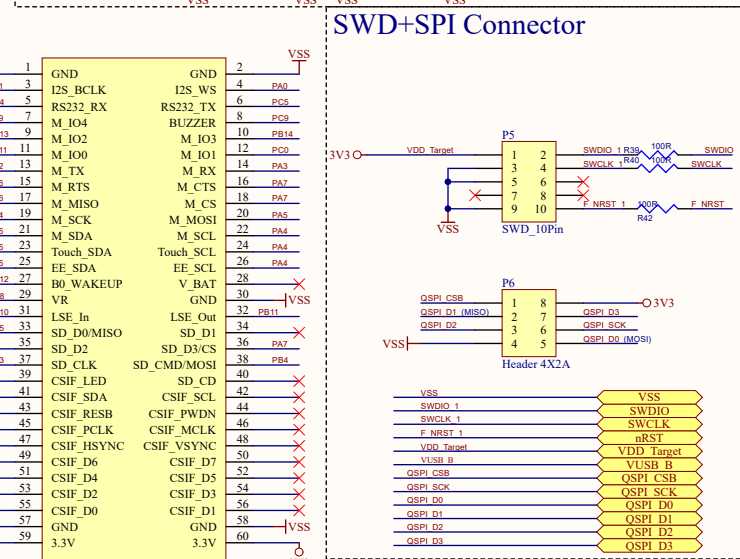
VSS VSS VSS

SWD+SPI Connector

VSS

1 GND GND 2
3 I2S_BCLK I2S_WS 4 PA0
5 RS232_RX RS232_TX 6 PC5
7 M_IO4 BUZZER 8 PC9
9 M_IO2 M_IO3 10 PB14
11 M_IO0 M_IO1 12 PC0
13 M_TX M_RX 14 PA3
15 M_RTS M_CTS 16 PA7
17 M_MISO M_CS 18 PA7
19 M_SCK M_MOSI 20 PA5
21 M_SDA M_SCL 22 PA4
23 Touch_SDA Touch_SCL 24 PA4
25 EE_SDA EE_SCL 26 PA4
27 B0_WAKEUP V_BAT 28
29 VR GND 30 VSS
31 LSE_In LSE_Out 32 PB11
33 SD_D0/MISO SD_D1 34
35 SD_D2 SD_D3/CS 36 PA7
37 SD_CLK SD_CMD/MOSI 38 PB4
39 CSIF_LED SD_CD 40
41 CSIF_SDA CSIF_SCL 42
43 CSIF_RESB CSIF_PWDN 44
45 CSIF_PCLK CSIF_MCLK 46
47 CSIF_HSYNC CSIF_VSYNC 48
49 CSIF_D6 CSIF_D7 50
51 CSIF_D4 CSIF_D5 52
53 CSIF_D2 CSIF_D3 54
55 CSIF_D0 CSIF_D1 56
57 GND GND 58 VSS
59 3.3V 3.3V 60

P5
3V3 VDD_Target
1 2 SWDIO_1 R39 100R SWDIO
3 4 SWCLK_1 R40 100R SWCLK
5 6
7 8
9 10 F_NRST_1 100R R42 F_NRST
VSS
SWD_10Pin

P6
QSPI_CSB 1 8 QSPI_D3 3V3
QSPI_D1 (MISO) 2 7 QSPI_SCK
QSPI_D2 3 6 QSPI_SCK
VSS 4 5 QSPI_D0 (MOSI)
Header 4X2A

VSS VSS
SWDIO_1 SWDIO
SWCLK_1 SWCLK
F_NRST_1 nRST
VDD_Target VDD_Target
VUSB_B VUSB_B
QSPI_CSB QSPI_CSB
QSPI_SCK QSPI_SCK
QSPI_D0 QSPI_D0
QSPI_D1 QSPI_D1
QSPI_D2 QSPI_D2
QSPI_D3 QSPI_D3